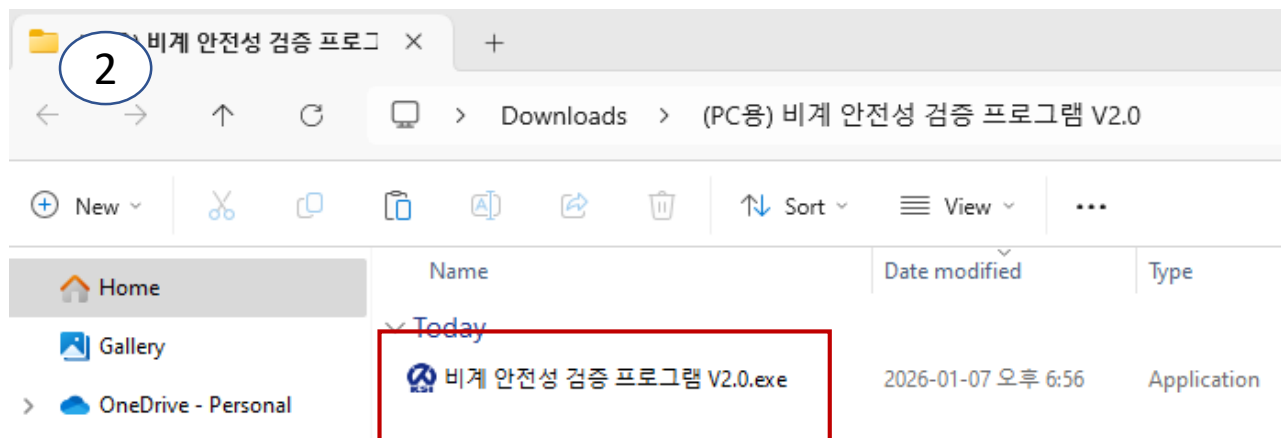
(PC용) 비계 안전성 검증 프로그 ×
+
2
Downloads > (PC용) 비계 안전성 검증 프로그램 V2.0
New
Sort
View
...
Home
Gallery
OneDrive - Personal
Name
Date modified
Type
Today
비계 안전성 검증 프로그램 V2.0.exe
2026-01-07 오후 6:56
Application